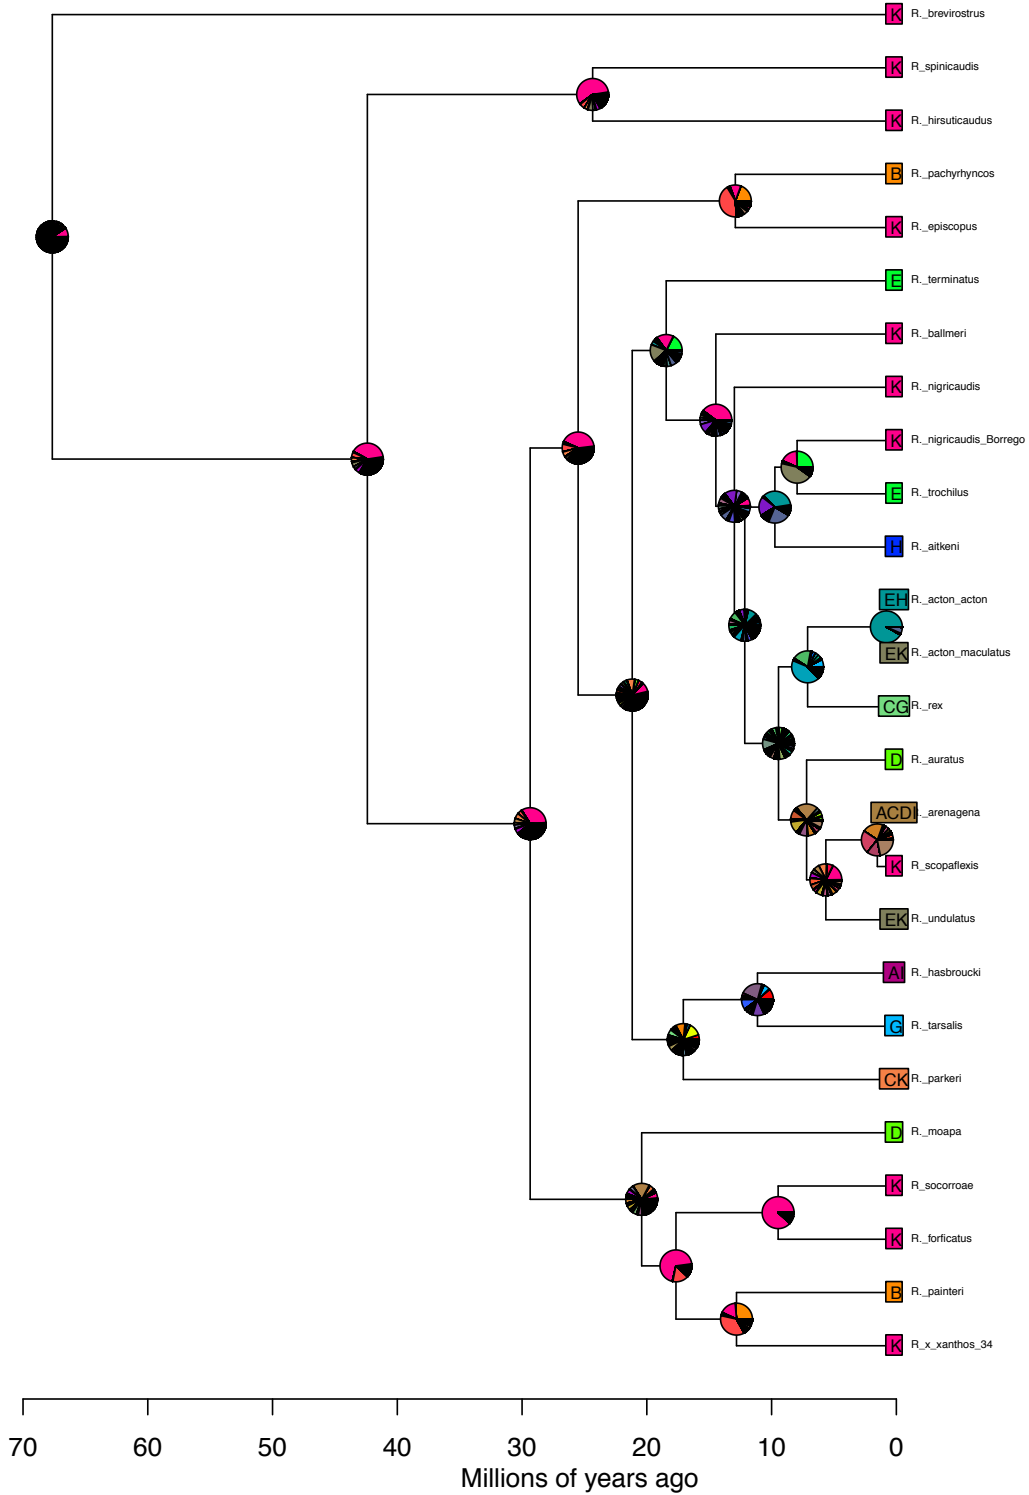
K R._brevirostrus
K R._spinicaudis
K R._hirsuticaudus
B R._pachyrhyncos
K R._episcopus
E R._terminatus
K R._ballmeri
K R._nigricaudis
K R._nigricaudis_Borrego
E R._trochilus
H R._aitkeni
EH R._acton_acton
EK R._acton_maculatus
CG R._rex
D R._auratus
ACDI ._arenagena
K R._scopaflexis
EK R._undulatus
AI R._hasbroucki
G R._tarsalis
CK R._parkeri
D R._moapa
K R_socorroae
K R._forficatus
B R._painteri
K R_x_xanthos_34

70 60 50 40 30 20 10 0
Millions of years ago